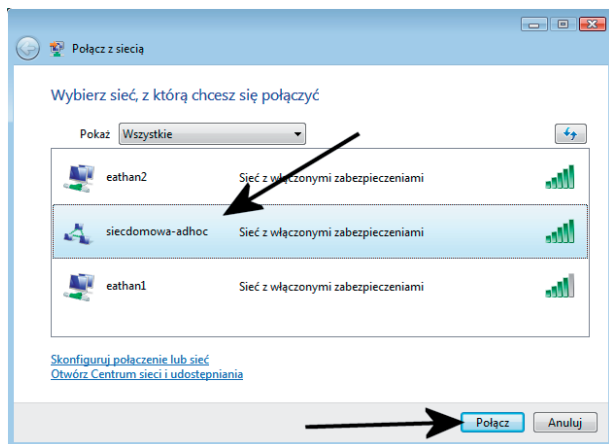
Połącz z siecią

Wybierz sieć, z którą chcesz się połączyć

Pokaż Wszystkie

eathan2 Sieć z włączonymi zabezpieczeniami

siecdomowa-adhoc Sieć z włączonymi zabezpieczeniami

eathan1 Sieć z włączonymi zabezpieczeniami

Skonfiguruj połączenie lub sieć
Otwórz Centrum sieci i udostepniania

Połącz Anuluj